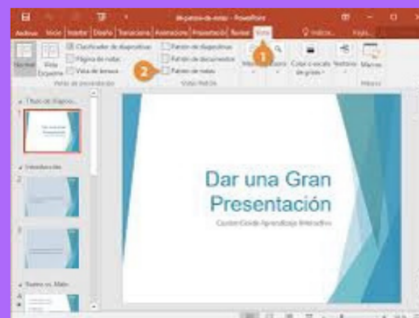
de-panos-de-notas - PowerPoint

Archivo Inicio Insertar Diseño Transiciones Animaciones Presentación Revisar Vista ♀ Indica...

Normal Vista Esquema Clasificador de diapositivas Página de notas Vista de lectura Patrón de diapositivas Patrón de documentos Patrón de notas Color o escala de grises Ventana Macros

Vistas de presentación Vistas Patrón Macros

1 2

Título de diapos...

Introducción

Dar una Gran Presentación

CustomGuide Aprendizaje Interactivo